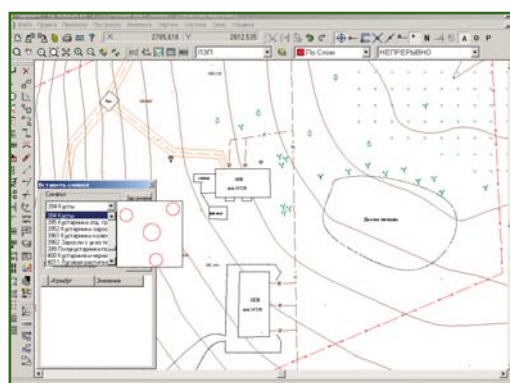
Файл Правка Просмотр Построить Изменить Чертеж Настройки Сервис Окна Справка

2785,618 Y 2812,535

ЛЭП

По Слою

НЕПРЕРЫВНО

A

Вставить символ

Символ

204 Кусты

204 Кусты

205 Кустарники отд. гр.

206 Кустарники зарос

207 Кустарники колю

2062 Заросли у угла по

208 Полукустарники

400 Кустарники мелки

Атрибут

Значение

Дачное питомник

ЛЭП

ЛЭП

ЛЭП